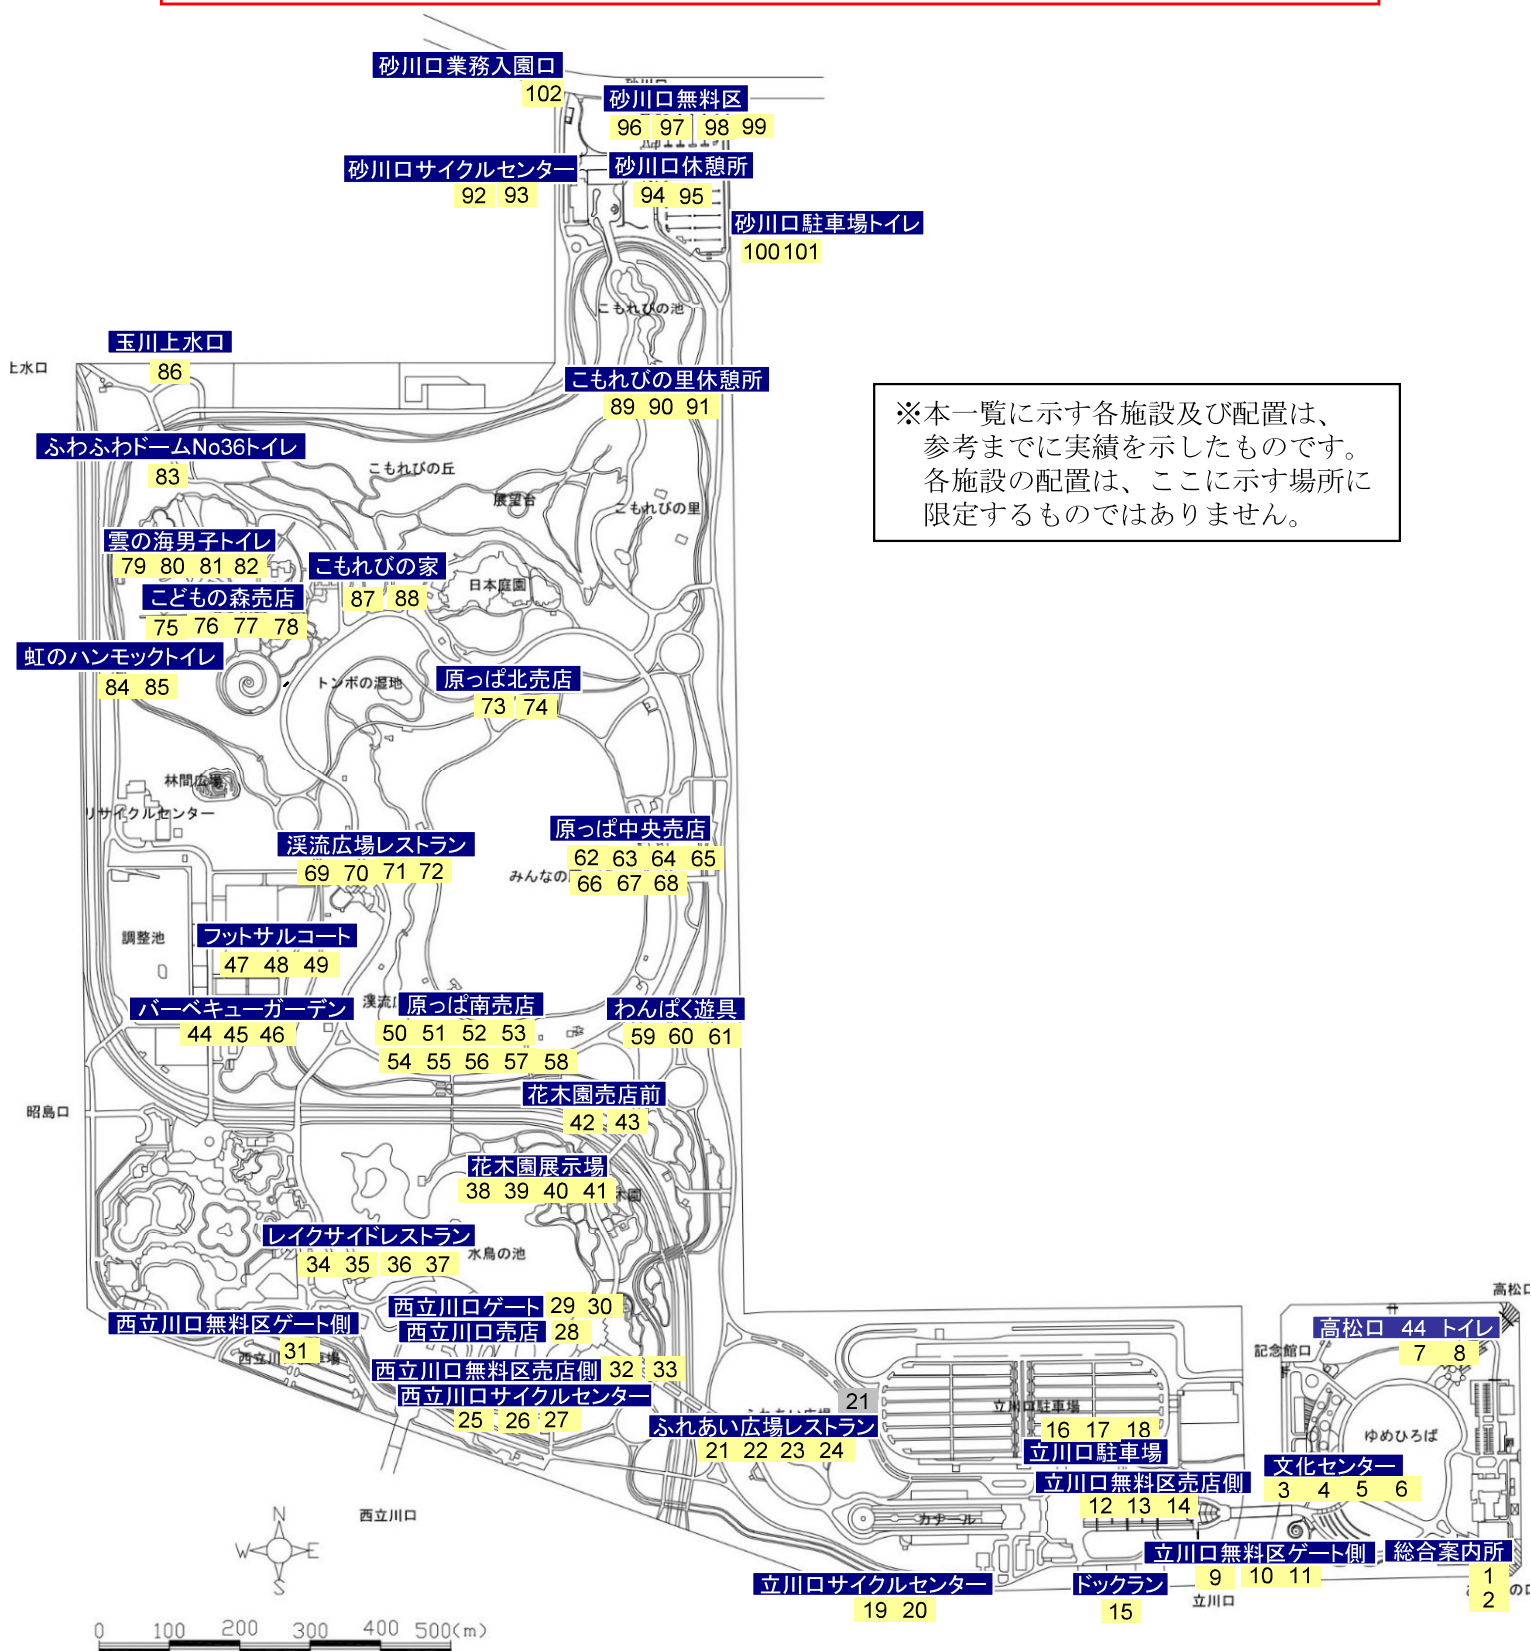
砂川口業務入園口
102
砂川口無料区
96 97 98 99
砂川口サイクルセンター
92 93
砂川口休憩所
94 95
砂川口駐車場トイレ
100 101
こもれびの池
玉川上水口
上水口
86
こもれびの里休憩所
89 90 91
※本一覧に示す各施設及び配置は、参考までに実績を示したものです。各施設の配置は、ここに示す場所に限定するものではありません。
ふわふわドームNo36トイレ
83
こもれびの丘
展望台
こもれびの里
雲の海男子トイレ
79 80 81 82
こもれびの家
87 88
日本庭園
こどもの森売店
75 76 77 78
虹のハンモックトイレ
84 85
トンボの湿地
原っぱ北売店
73 74
林間広場
リサイクルセンター
渓流広場レストラン
69 70 71 72
原っぱ中央売店
62 63 64 65
みんなの
66 67 68
調整池
フットサルコート
47 48 49
バーベキューガーデン
44 45 46
渓流
原っぱ南売店
50 51 52 53
54 55 56 57 58
わんぱく遊具
59 60 61
昭島口
花木園売店前
42 43
花木園展示場
38 39 40 41
木園
レイクサイドレストラン
34 35 36 37
水鳥の池
西立川口ゲート 29 30
西立川口売店 28
西立川口無料区ゲート側
31
西立川
場
西立川口無料区売店側 32 33
西立川口サイクルセンター
25 26 27
高松口
高松口 44 トイレ
7 8
記念館口
ゆめひろば
21
立川口駐車場
16 17 18
立川口駐車場
ふれあい広場レストラン
21 22 23 24
ふれあい広場
文化センター
3 4 5 6
立川口無料区売店側
12 13 14
カナール
立川口無料区ゲート側
9 10 11
総合案内所
1
2
立川口サイクルセンター
19 20
ドックラン
15
立川口
西立川口
N
W
E
S
0 100 200 300 400 500(m)